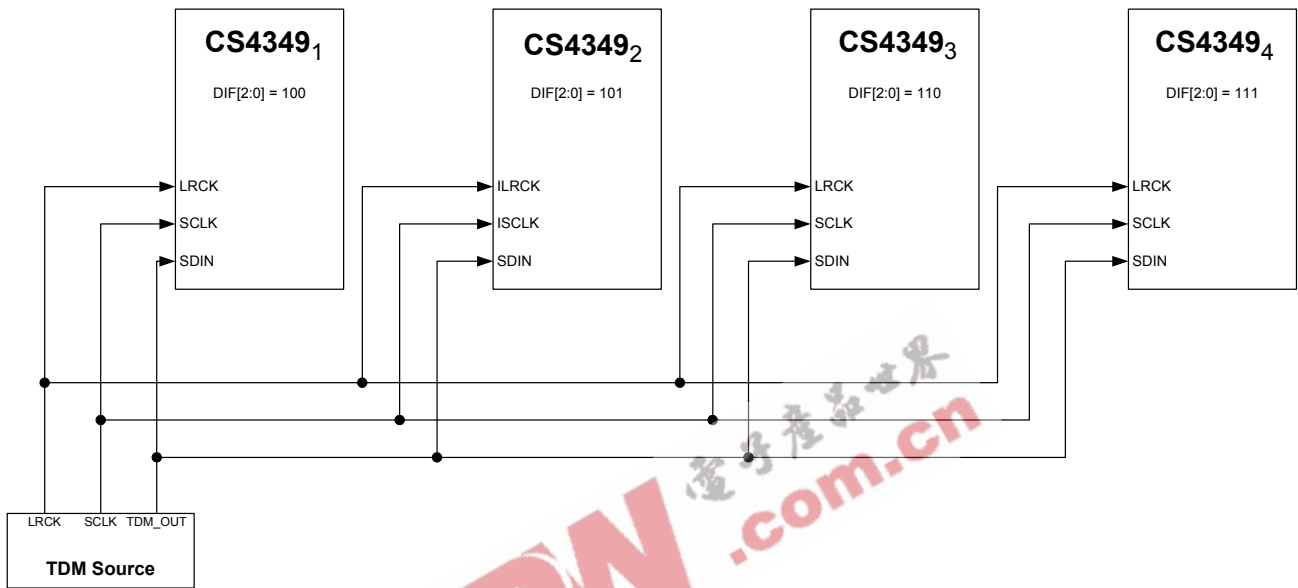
$CS4349_1$

DIF[2:0] = 100

LRCK
SCLK
SDIN

$CS4349_2$

DIF[2:0] = 101

ILRCK
ISCLK
SDIN

$CS4349_3$

DIF[2:0] = 110

LRCK
SCLK
SDIN

$CS4349_4$

DIF[2:0] = 111

LRCK
SCLK
SDIN

LRCK SCLK TDM_OUT

TDM Source

电子产品世界
.com.cn